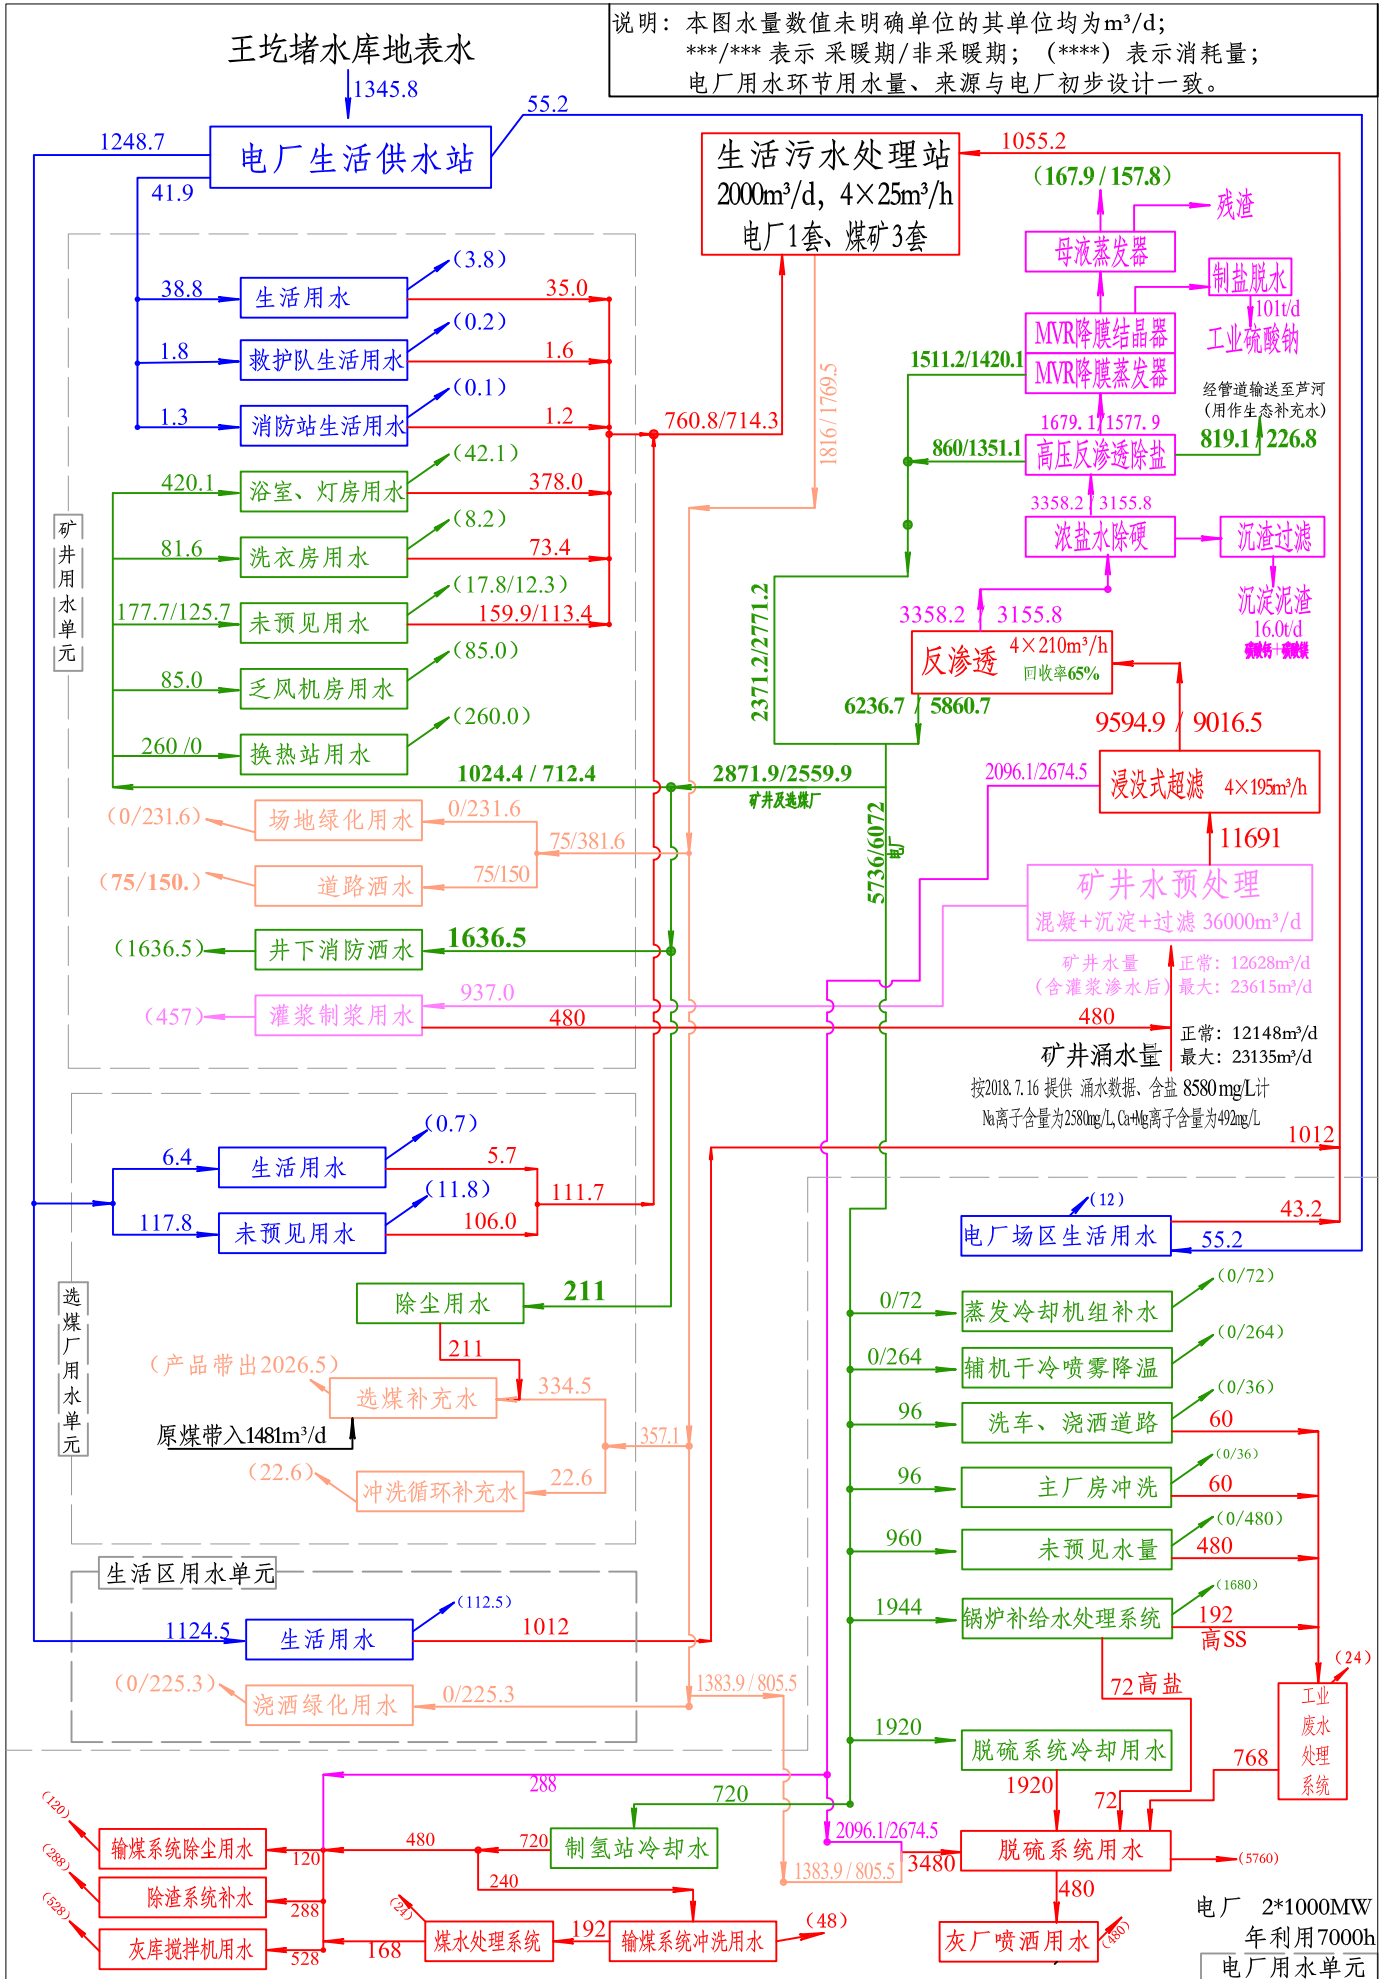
说明：本图水量数值未明确单位的其单位均为m³/d；
***/*** 表示 采暖期/非采暖期；（****）表示消耗量；
电厂用水环节用水量、来源与电厂初步设计一致。

王圪堵水库地表水

1345.8

电厂生活供水站

1248.7
55.2
41.9

生活污水处理站
2000m³/d，4×25m³/h
电厂1套、煤矿3套

1055.2

（167.9 / 157.8）
残渣
母液蒸发器
制盐脱水
101t/d
工业硫酸钠
MVR降膜结晶器
MVR降膜蒸发器
1511.2/1420.1
经管道输送至芦河
（用作生态补充水）
819.1
226.8
1679.1
1577.9
860/1351.1
高压反渗透除盐
3358.2
3155.8
浓盐水除硬
沉渣过滤
沉淀泥渣
16.0t/d

38.8
生活用水
（3.8）
35.0
1.8
救护队生活用水
（0.2）
1.6
1.3
消防站生活用水
（0.1）
1.2
760.8/714.3
1816/1769.5

420.1
浴室、灯房用水
（42.1）
378.0
81.6
洗衣房用水
（8.2）
73.4
177.7/125.7
未预见用水
（17.8/12.3）
159.9/113.4
85.0
乏风机房用水
（85.0）
260 /0
换热站用水
（260.0）
1024.4 / 712.4
2871.9/2559.9
矿井及选煤厂

矿井用水单元

2371.2/2771.2
3358.2
3155.8
反渗透
4×210m³/h
回收率65%
6236.7
5860.7
9594.9 / 9016.5
2096.1/2674.5
浸没式超滤
4×195m³/h
11691

（0/231.6）
场地绿化用水
0/231.6
75/381.6
（75/150.）
道路洒水
75/150
5736/6072
矿井水预处理
混凝+沉淀+过滤 36000m³/d
（1636.5）
井下消防洒水
1636.5
矿井水量
（含灌浆渗水后）
正常：12628m³/d
最大：23615m³/d
（457）
灌浆制浆用水
937.0
480
480
正常：12148m³/d
最大：23135m³/d
矿井涌水量
按2018.7.16 提供 涌水数据、含盐 8580mg/L计
Na离子含量为2580mg/L,Ca+Mg离子含量为492mg/L

6.4
生活用水
（0.7）
5.7
111.7
117.8
未预见用水
（11.8）
106.0
1012
除尘用水
211
211
（产品带出2026.5）
选煤补充水
334.5
357.1
原煤带入1481m³/d
（22.6）
冲洗循环补充水
22.6

选煤厂用水单元

（12）
电厂场区生活用水
43.2
55.2
0/72
蒸发冷却机组补水
（0/72）
0/264
辅机干冷喷雾降温
（0/264）
96
洗车、浇洒道路
（0/36）
60
96
主厂房冲洗
（0/36）
60
960
未预见水量
（0/480）
480
1944
锅炉补给水处理系统
（1680）
192
高SS

生活区用水单元
1124.5
生活用水
（112.5）
1012
（0/225.3）
浇洒绿化用水
0/225.3
1383.9 / 805.5
72 高盐
1920
脱硫系统冷却用水
（24）
工业废水处理系统
768
1920
72
288
720
2096.1/2674.5
（120）
输煤系统除尘用水
120
480
720
制氢站冷却水
1383.9 / 805.5
3480
脱硫系统用水
（5760）
（288）
除渣系统补水
288
240
480
（528）
灰库搅拌机用水
528
168
（24）
煤水处理系统
192
输煤系统冲洗用水
（48）
灰厂喷洒用水
（480）
电厂 2*1000MW
年利用7000h
电厂用水单元